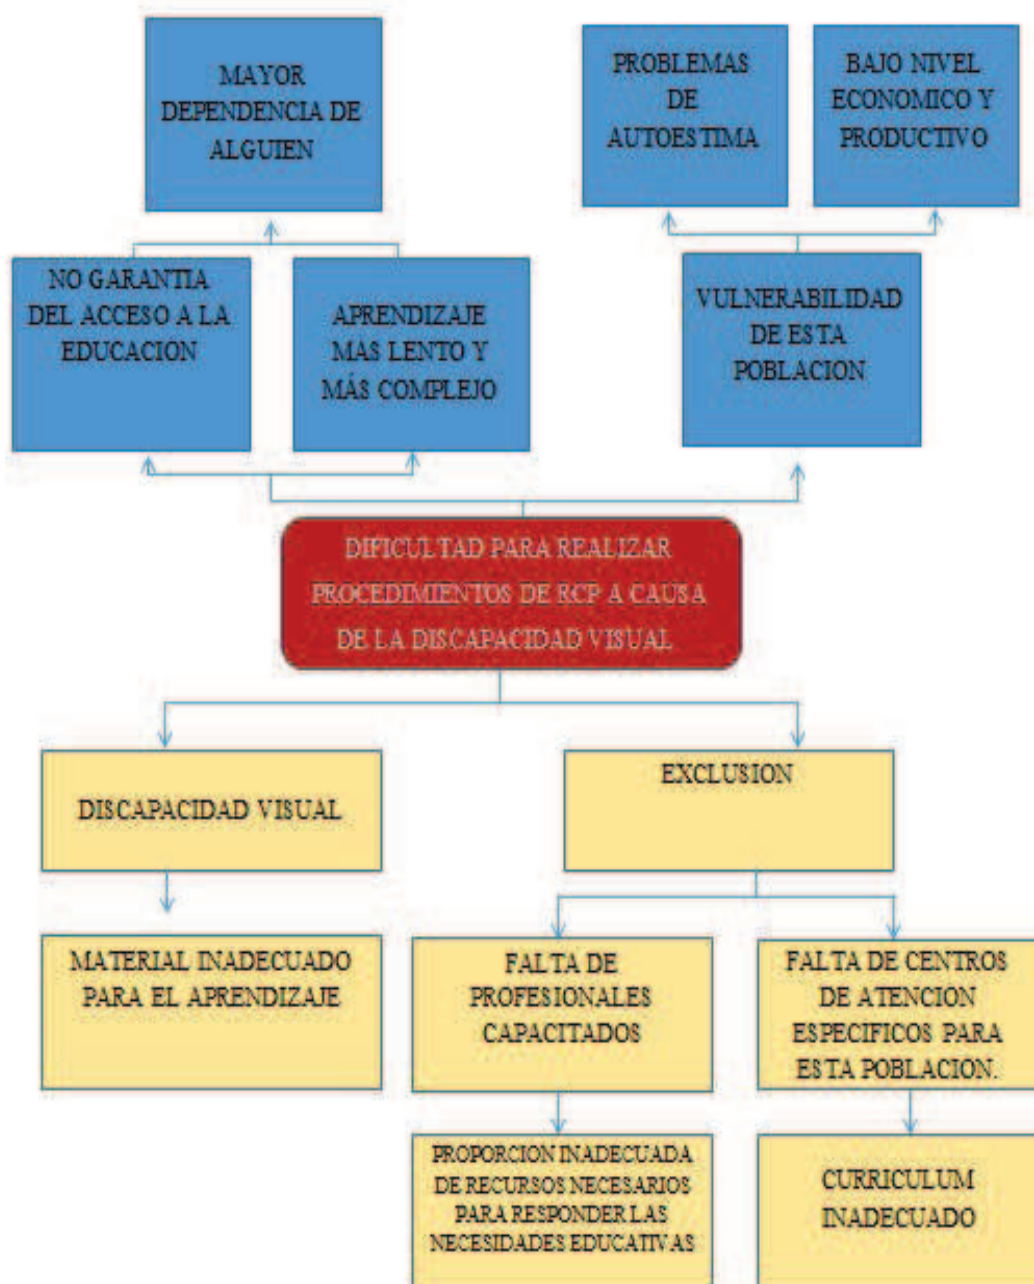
MAYOR DEPENDENCIA DE ALGUIEN

PROBLEMAS DE AUTOESTIMA

BAJO NIVEL ECONOMICO Y PRODUCTIVO

NO GARANTIA DEL ACCESO A LA EDUCACION

APRENDIZAJE MAS LENTO Y MÁS COMPLEJO

VULNERABILIDAD DE ESTA POBLACION

DIFICULTAD PARA REALIZAR PROCEDIMIENTOS DE RCP A CAUSA DE LA DISCAPACIDAD VISUAL

DISCAPACIDAD VISUAL

EXCLUSION

MATERIAL INADECUADO PARA EL APRENDIZAJE

FALTA DE PROFESIONALES CAPACITADOS

FALTA DE CENTROS DE ATENCION ESPECIFICOS PARA ESTA POBLACION.

PROPORCION INADECUADA DE RECURSOS NECESARIOS PARA RESPONDER LAS NECESIDADES EDUCATIVAS

CURRICULUM INADECUADO